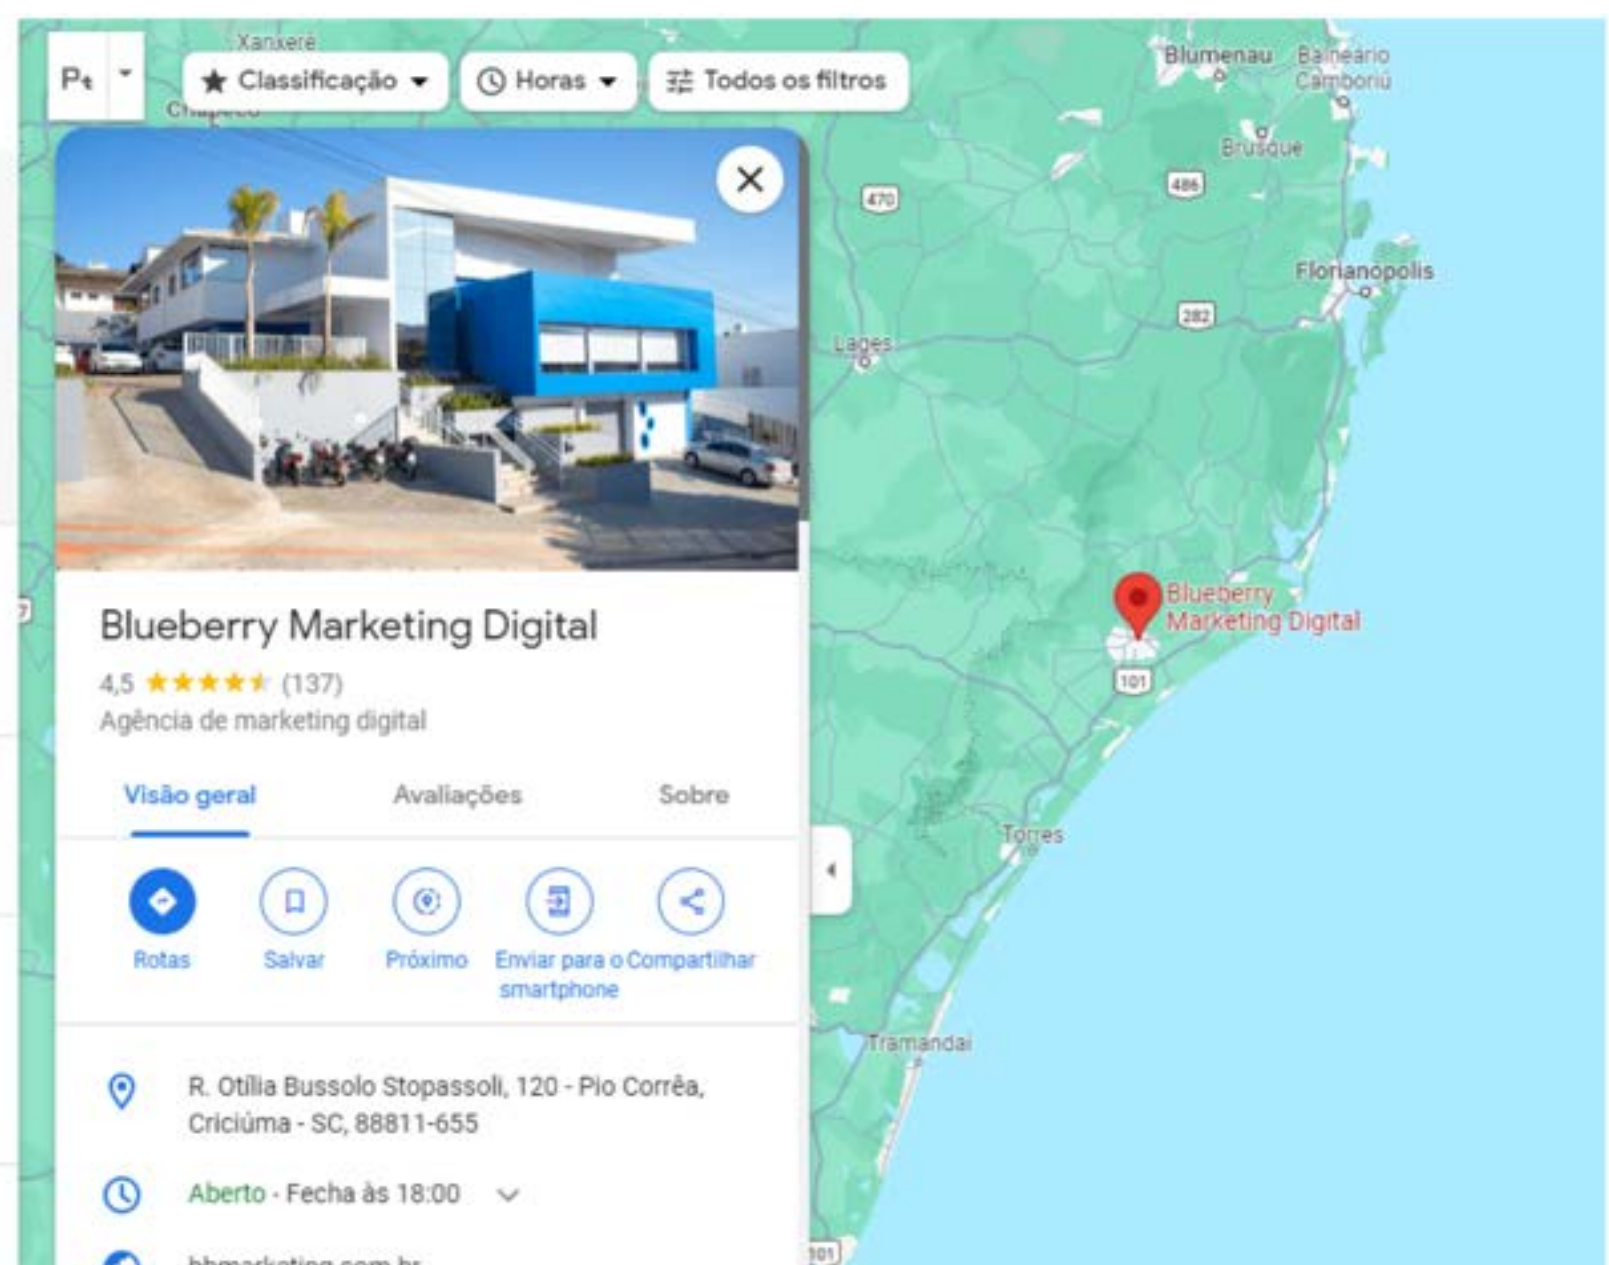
Xanxerê

Pt

Classificação

Horas

Todos os filtros

Chapecó

Blueberry Marketing Digital

4,5 ★★★★★ (137)

Agência de marketing digital

Visão geral

Avaliações

Sobre

Rotas

Salvar

Próximo

Enviar para o smartphone

Compartilhar

R. Otília Bussolo Stopassoli, 120 - Pio Corrêa, Criciúma - SC, 88811-655

Aberto · Fecha às 18:00

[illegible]

Blumenau

Balneário Camboriú

Brusque

470

486

Florianópolis

282

Lages

Blueberry Marketing Digital

101

Torres

Tramandaí

101